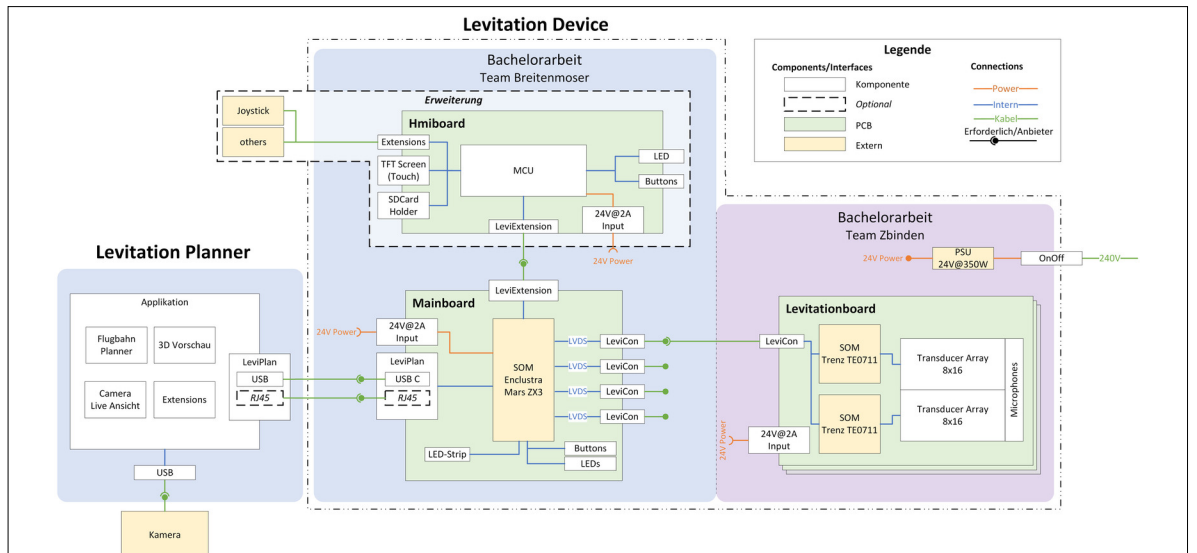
Levitation Device

Bachelorarbeit
Team Breitenmoser

Erweiterung

Joystick
others

Hmiboard
Extensions
TFT Screen (Touch)
SDCard Holder
MCU
LED
Buttons
24V@2A Input
LeviExtension
24V Power

Levitation Planner

Applikation
Flugbahn Planner
3D Vorschau
Camera Live Ansicht
Extensions
LeviPlan
USB
RJ45
USB
Kamera

LeviExtension
Mainboard
24V Power
24V@2A Input
LeviPlan
USB C
RJ45
SOM Enclustra Mars ZX3
LVDS
LeviCon
LVDS
LeviCon
LVDS
LeviCon
LVDS
LeviCon
LED-Strip
Buttons
LEDs

Legende
Components/Interfaces
Komponente
Optional
PCB
Extern
Connections
Power
Intern
Kabel
Erforderlich/Anbieter

Bachelorarbeit
Team Zbinden
24V Power
PSU 24V@350W
OnOff
240V

Levitationboard
LeviCon
SOM Trenz TE0711
Transducer Array 8x16
SOM Trenz TE0711
Transducer Array 8x16
Microphones
24V Power
24V@2A Input